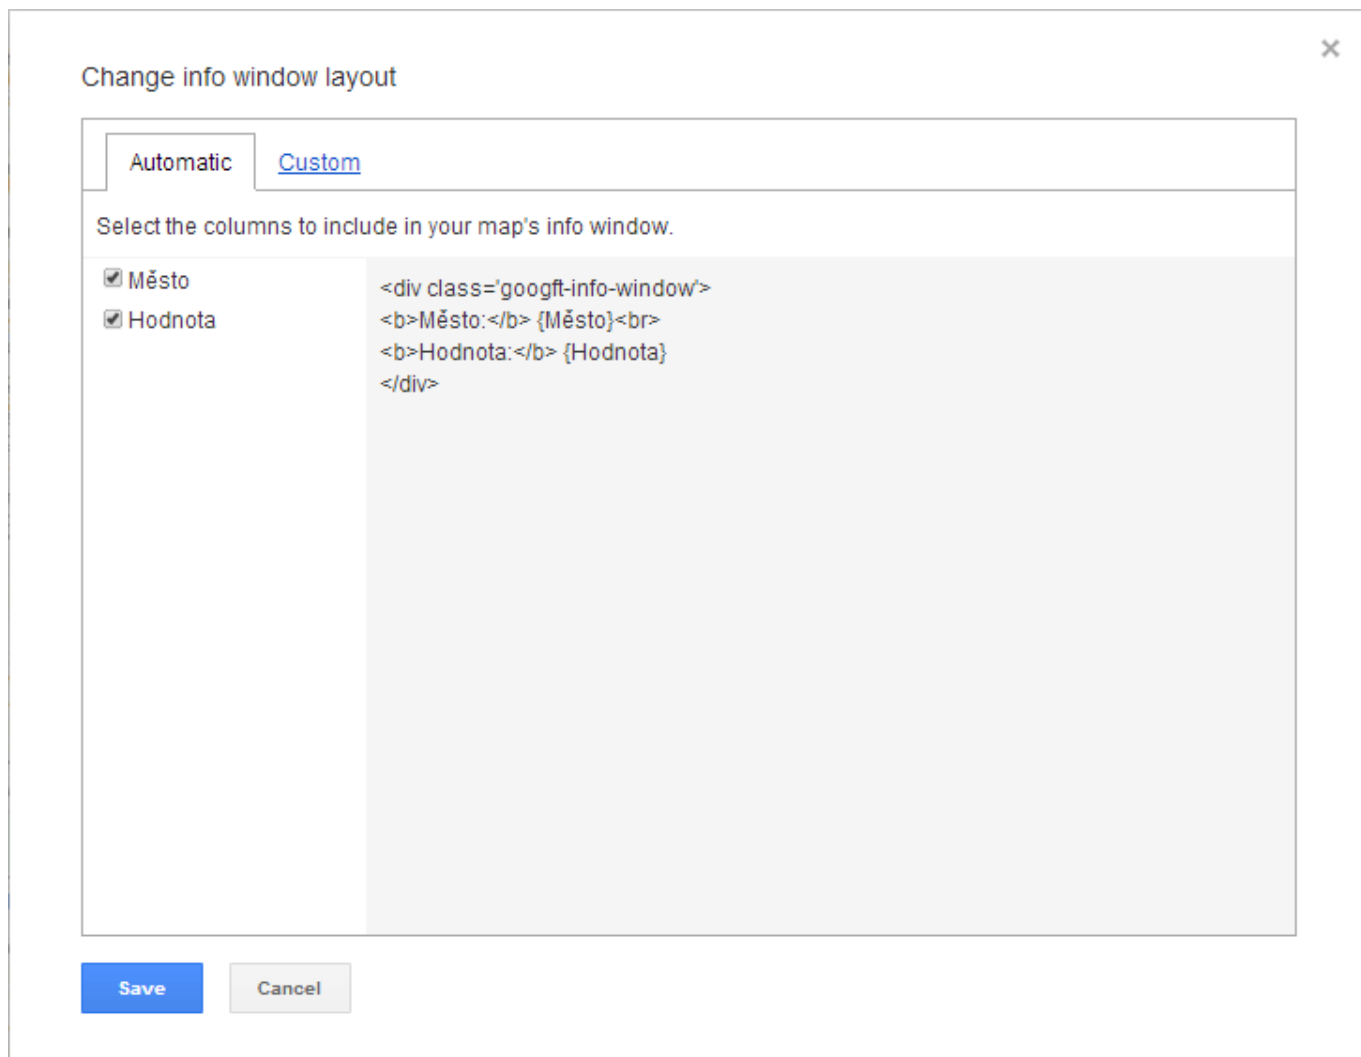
×

Change info window layout

Automatic
Custom

Select the columns to include in your map's info window.

Město
Hodnota

<div class='googft-info-window'>
<b>Město:</b> {Město}<br>
<b>Hodnota:</b> {Hodnota}
</div>

Save
Cancel